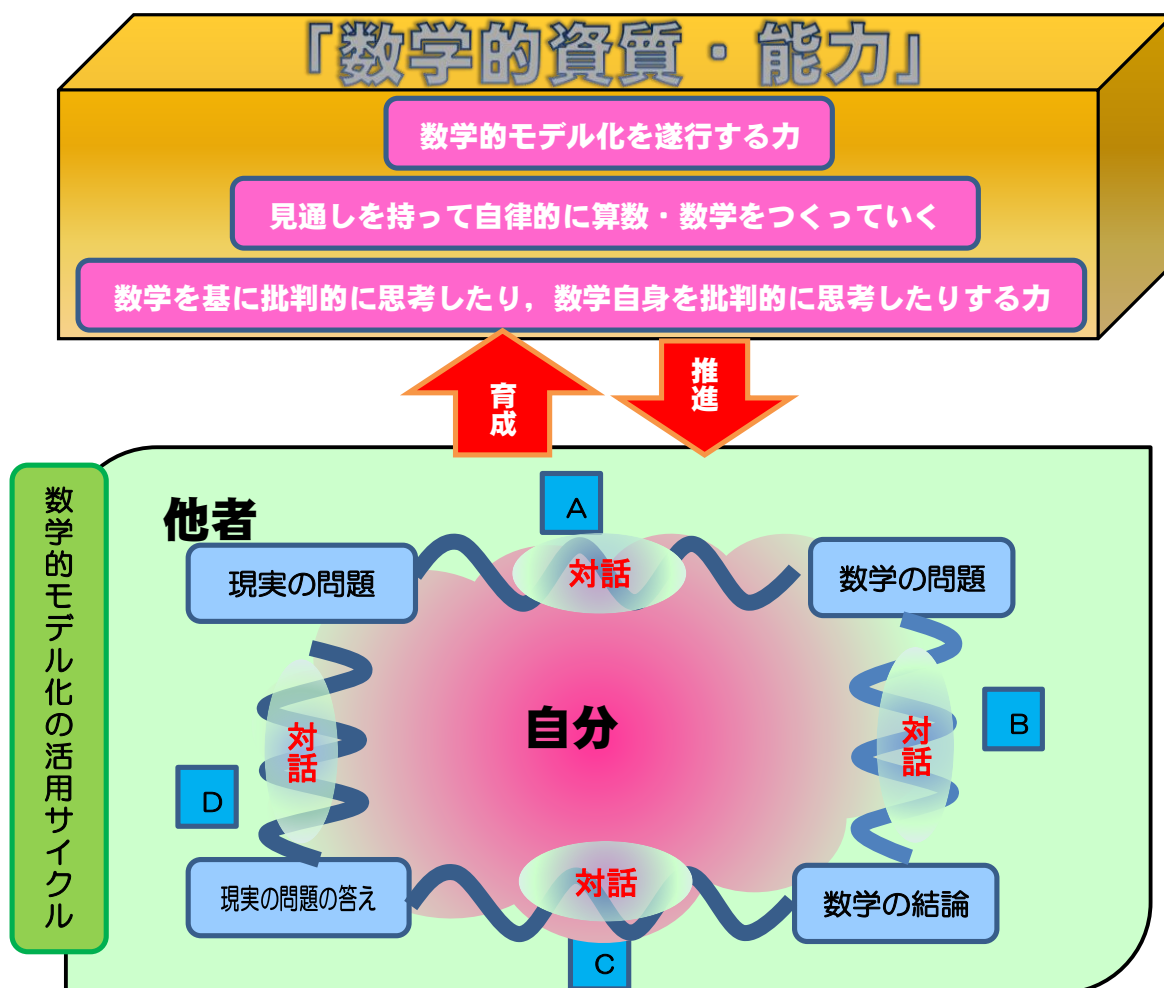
「数学的資質・能力」

数学的モデル化を遂行する力

見通しを持って自律的に算数・数学をつくっていく

数学を基に批判的に思考したり，数学自身を批判的に思考したりする力

育成

推進

数学的モデル化の活用サイクル

他者

A

現実の問題

対話

数学の問題

B

対話

自分

対話

D

現実の問題の答え

対話

数学の結論

C